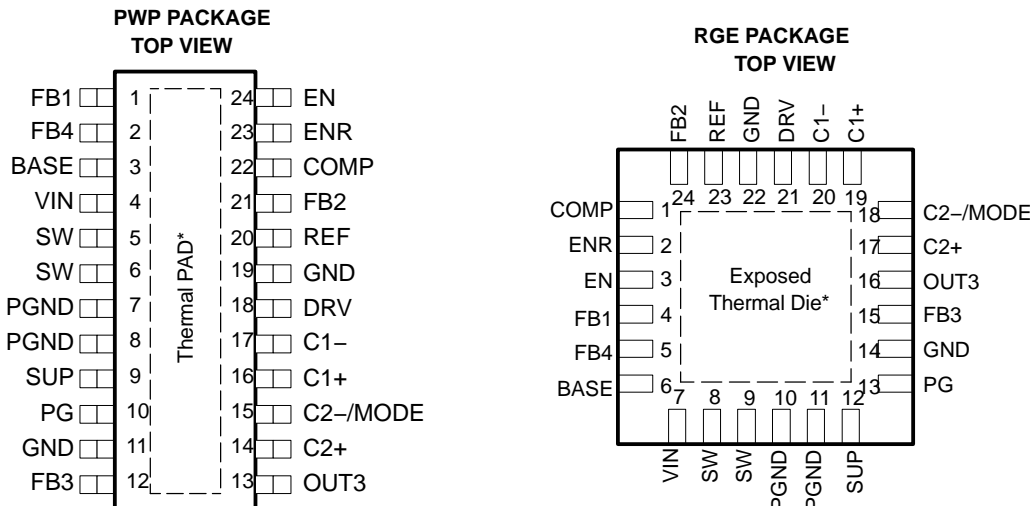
PWP PACKAGE
TOP VIEW

| Pin | Name | Pin | Name |
|---|---|---|---|
| 1 | FB1 | 24 | EN |
| 2 | FB4 | 23 | ENR |
| 3 | BASE | 22 | COMP |
| 4 | VIN | 21 | FB2 |
| 5 | SW | 20 | REF |
| 6 | SW | 19 | GND |
| 7 | PGND | 18 | DRV |
| 8 | PGND | 17 | C1− |
| 9 | SUP | 16 | C1+ |
| 10 | PG | 15 | C2−/MODE |
| 11 | GND | 14 | C2+ |
| 12 | FB3 | 13 | OUT3 |

Thermal PAD*

RGE PACKAGE
TOP VIEW

FB2 24
REF 23
GND 22
DRV 21
C1− 20
C1+ 19

COMP 1
ENR 2
EN 3
FB1 4
FB4 5
BASE 6

18 C2−/MODE
17 C2+
16 OUT3
15 FB3
14 GND
13 PG

7 VIN
8 SW
9 SW
10 PGND
11 PGND
12 SUP

Exposed
Thermal Die*